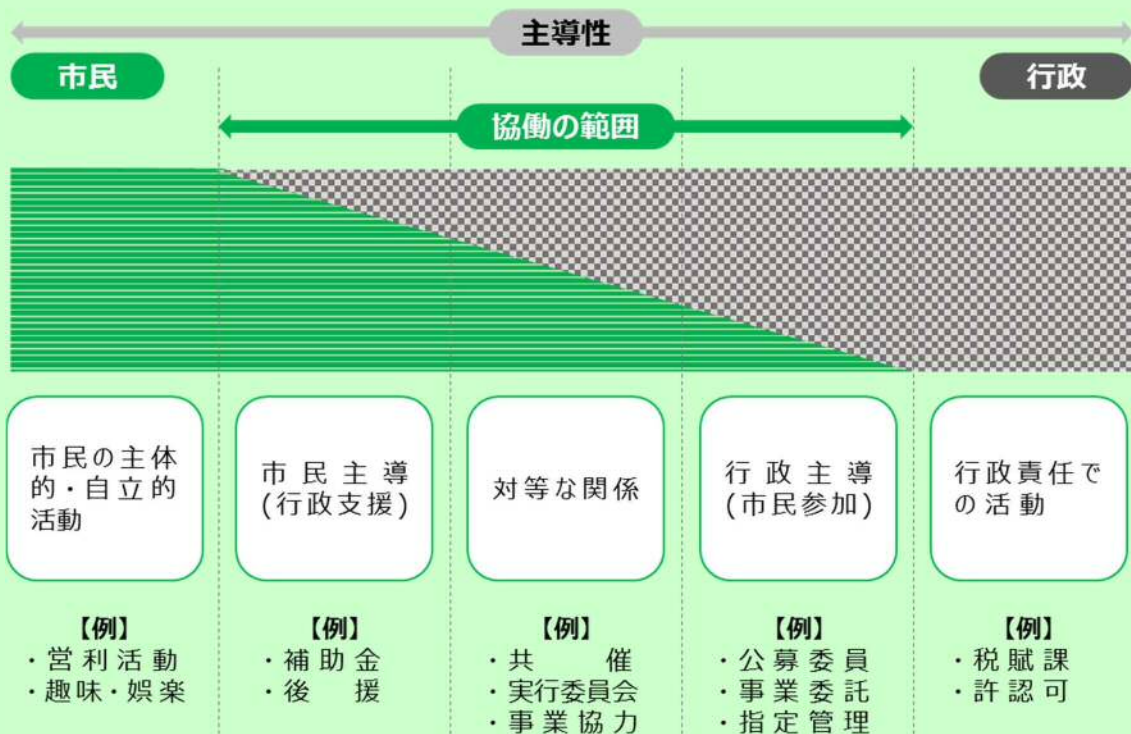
主導性

市民

行政

協働の範囲

市民の主体的・自立的活動

市民主導
(行政支援)

対等な関係

行政主導
(市民参加)

行政責任での活動

【例】
・営利活動
・趣味・娯楽

【例】
・補助金
・後　援

【例】
・共　催
・実行委員会
・事業協力

【例】
・公募委員
・事業委託
・指定管理

【例】
・税賦課
・許認可